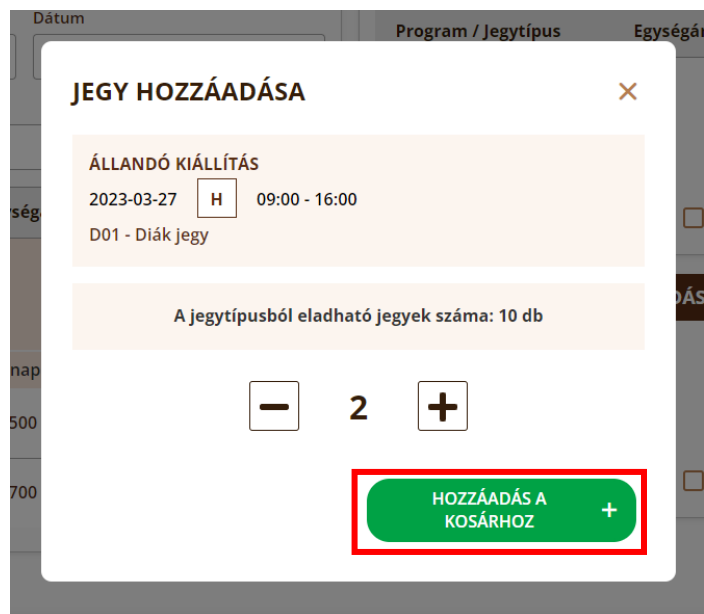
Dátum

Program / Jegytípus

Egységár

JEGY HOZZÁADÁSA

×

ÁLLANDÓ KIÁLLÍTÁS

2023-03-27 H 09:00 - 16:00

D01 - Diák jegy

A jegytípusból eladható jegyek száma: 10 db

− 2 +

HOZZÁADÁS A KOSÁRHOZ +

rség

nap

500

700

DÁS